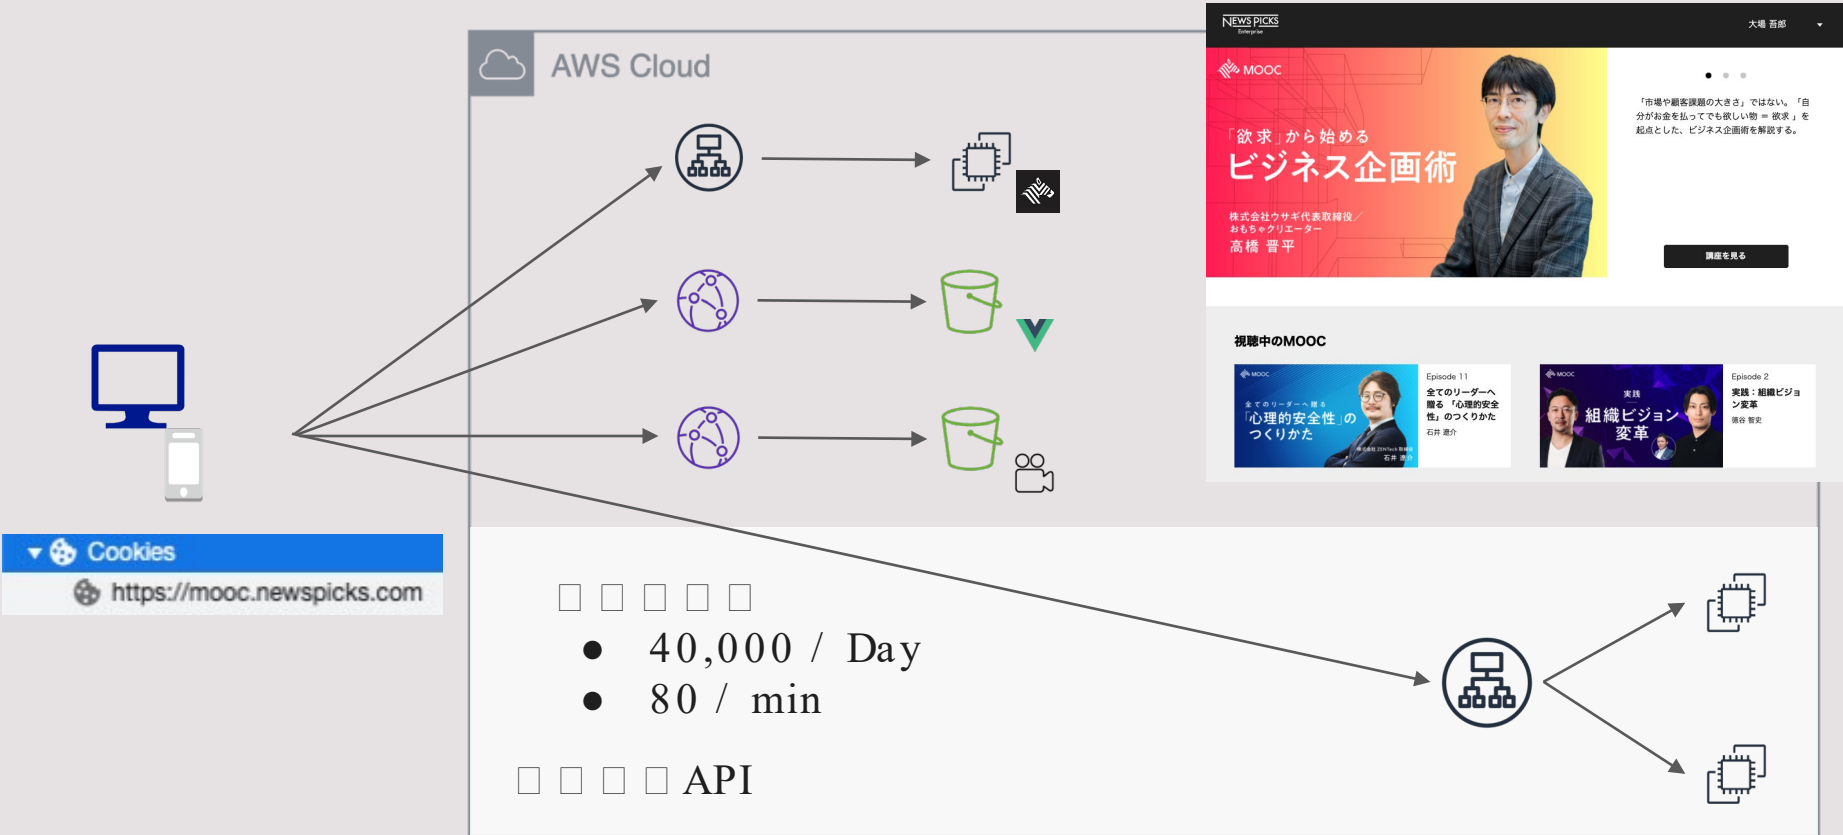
AWS Cloud

NEWS PICKS Enterprise

大場 吾郎

MOOC

「欲求」から始める

ビジネス企画術

株式会社ウサギ代表取締役／おもちゃクリエーター

高橋 晋平

「市場や顧客課題の大きさ」ではない。「自分がお金を払ってでも欲しい物 ＝ 欲求」を起点とした、ビジネス企画術を解説する。

講座を見る

視聴中のMOOC

MOOC

全てのリーダーへ贈る

「心理的安全性」のつくりかた

Episode 11

全てのリーダーへ贈る「心理的安全性」のつくりかた

石井 遼介

MOOC

実践

組織ビジョン変革

Episode 2

実践：組織ビジョン変革

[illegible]

Cookies

https://mooc.newspicks.com

□ □ □ □ □

● 40,000 / Day

● 80 / min

□ □ □ □ API